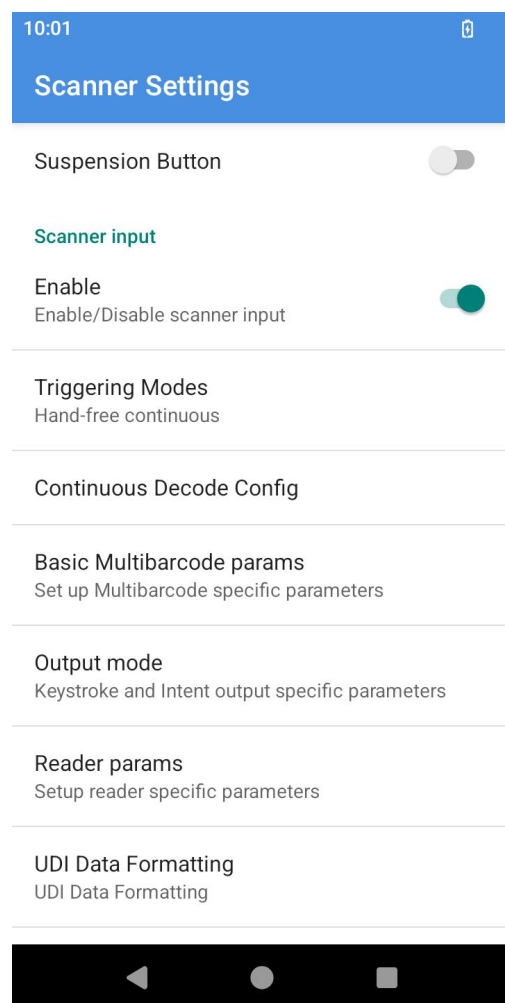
10:01

Scanner Settings

Suspension Button

Scanner input

Enable
Enable/Disable scanner input

Triggering Modes
Hand-free continuous

Continuous Decode Config

Basic Multibarcode params
Set up Multibarcode specific parameters

Output mode
Keystroke and Intent output specific parameters

Reader params
Setup reader specific parameters

UDI Data Formatting
UDI Data Formatting